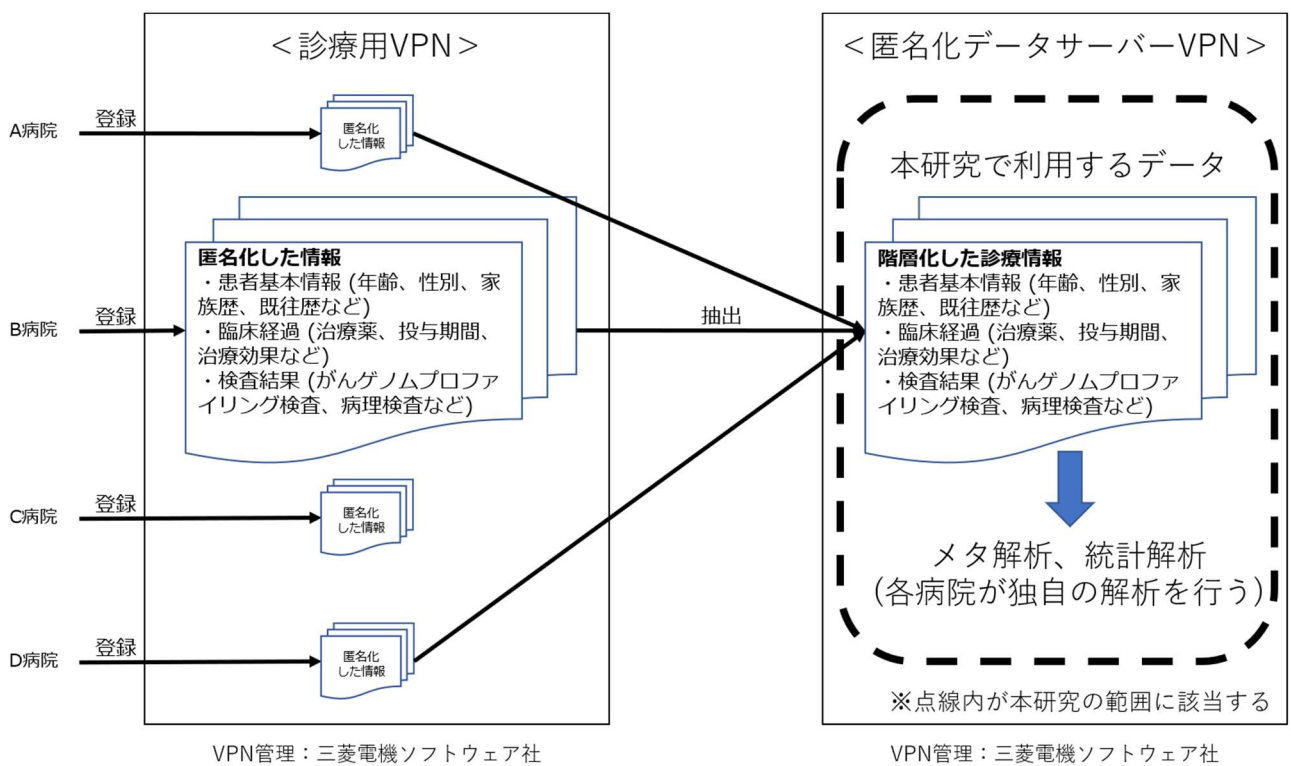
＜診療用VPN＞

A病院 登録

匿名化した情報

B病院 登録

匿名化した情報
・患者基本情報 (年齢、性別、家族歴、既往歴など)
・臨床経過 (治療薬、投与期間、治療効果など)
・検査結果 (がんゲノムプロファイリング検査、病理検査など)

C病院 登録

匿名化した情報

D病院 登録

匿名化した情報

VPN管理：三菱電機ソフトウェア社

抽出

＜匿名化データサーバーVPN＞

本研究で利用するデータ

階層化した診療情報
・患者基本情報 (年齢、性別、家族歴、既往歴など)
・臨床経過 (治療薬、投与期間、治療効果など)
・検査結果 (がんゲノムプロファイリング検査、病理検査など)

メタ解析、統計解析
(各病院が独自の解析を行う)

※点線内が本研究の範囲に該当する

VPN管理：三菱電機ソフトウェア社